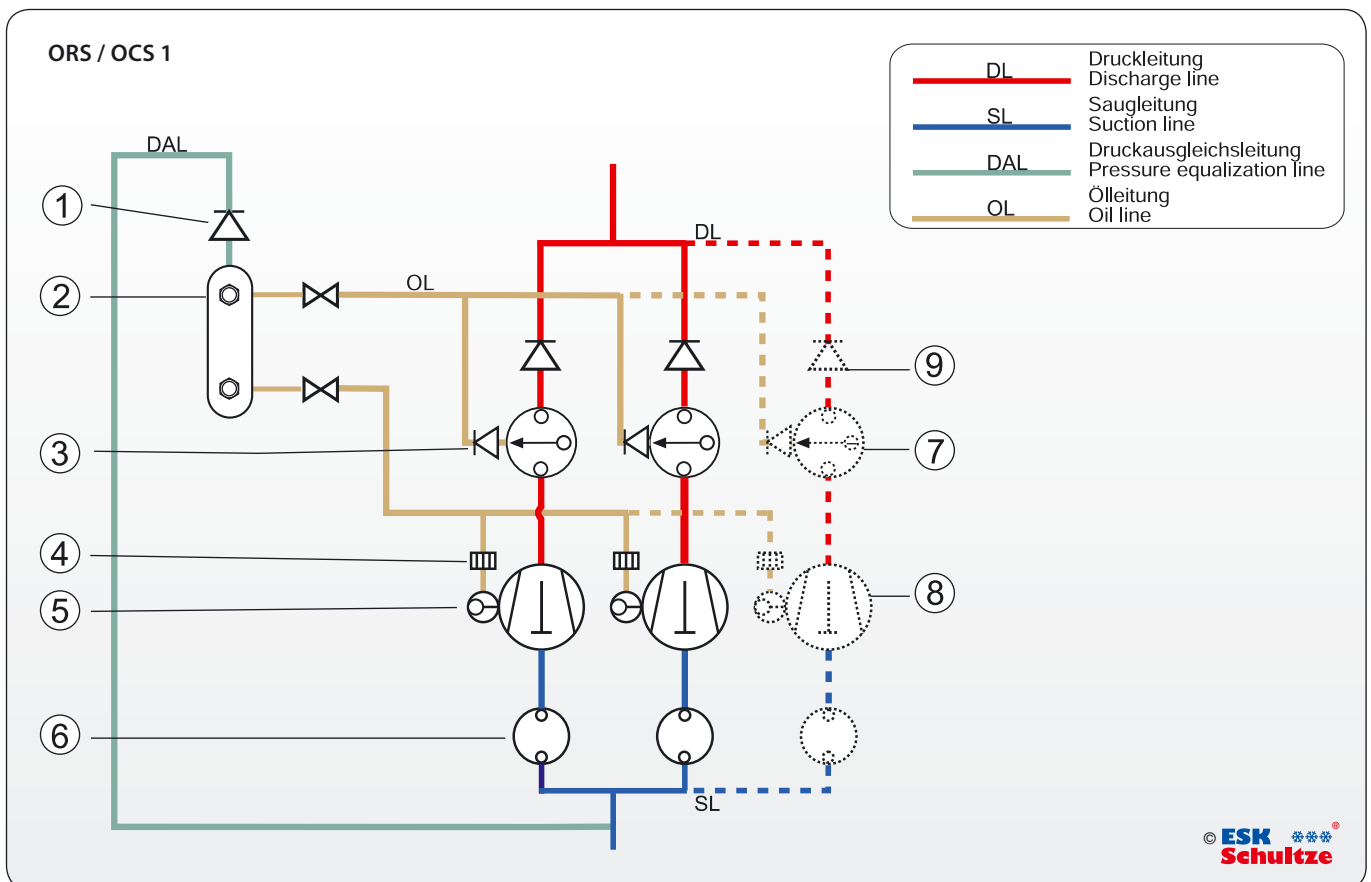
ORS / OCS 1

| | |
|---|---|
| DL | Druckleitung Discharge line |
| SL | Saugleitung Suction line |
| DAL | Druckausgleichsleitung Pressure equalization line |
| OL | Ölleitung Oil line |

DAL

DL

OL

SL

1
2
3
4
5
6
7
8
9

© ESK Schultze ®